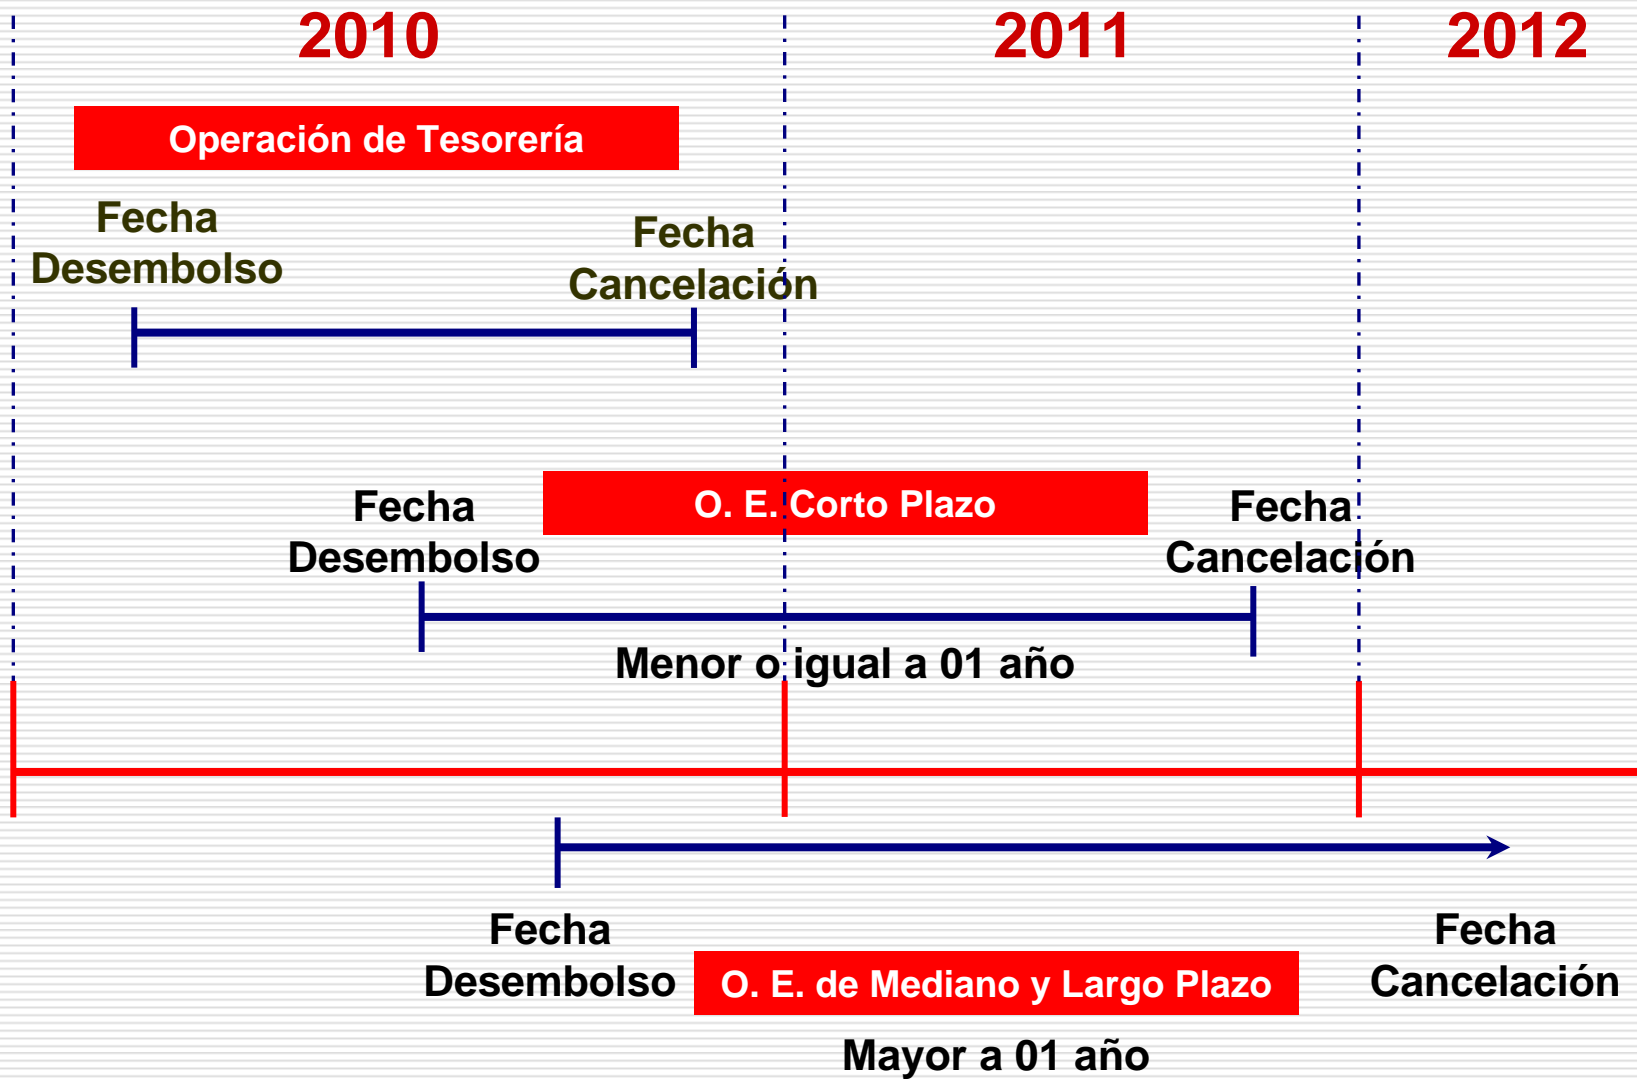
2010

2011

2012

Operación de Tesorería

Fecha Desembolso

Fecha Cancelación

Fecha Desembolso

O. E. Corto Plazo

Fecha Cancelación

Menor o igual a 01 año

Fecha Desembolso

O. E. de Mediano y Largo Plazo

Fecha Cancelación

Mayor a 01 año